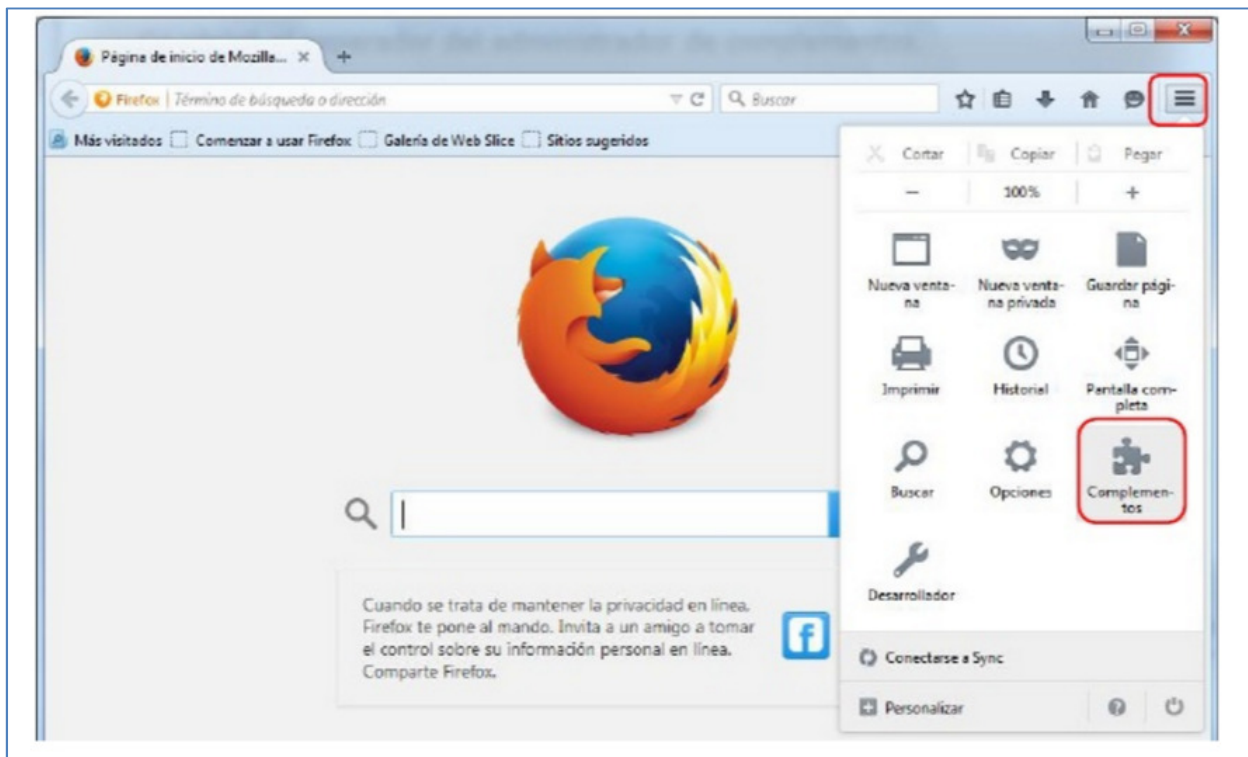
Página de inicio de Mozilla... ×

Firefox | Término de búsqueda o dirección

Buscar

Más visitados   Comenzar a usar Firefox   Galería de Web Slice   Sitios sugeridos

Cortar   Copiar   Pegar

−   100%   +

Nueva ventana   Nueva ventana privada   Guardar página

Imprimir   Historial   Pantalla completa

Buscar   Opciones   Complementos

Desarrollador

Conectarse a Sync

Personalizar

Cuando se trata de mantener la privacidad en línea. Firefox te pone al mando. Invita a un amigo a tomar el control sobre su información personal en línea. Comparte Firefox.